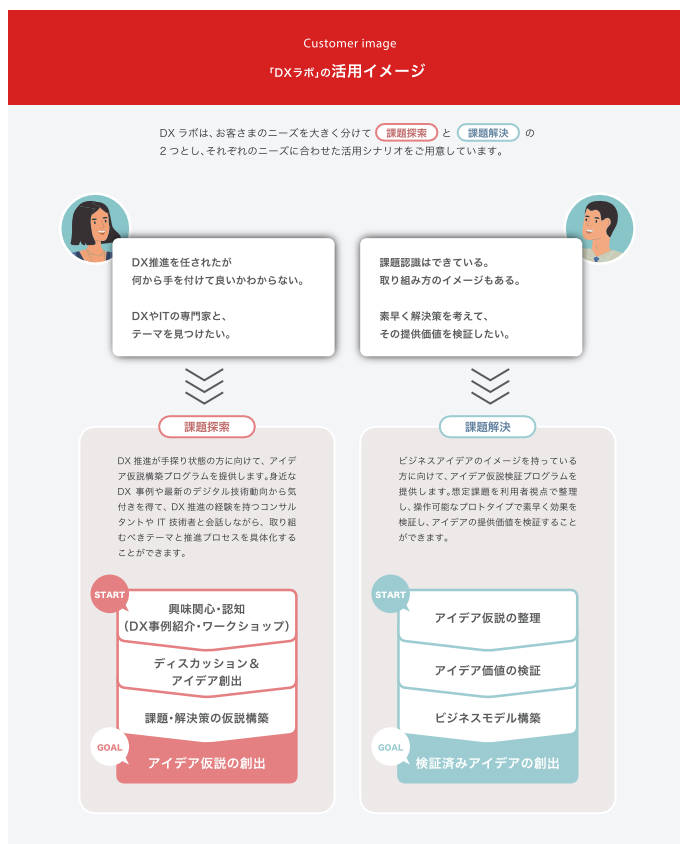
Customer image

「DXラボ」の活用イメージ

DX ラボは、お客さまのニーズを大きく分けて 課題探索 と 課題解決 の2つとし、それぞれのニーズに合わせた活用シナリオをご用意しています。

DX推進を任されたが何から手を付けて良いかわからない。

DXやITの専門家と、テーマを見つけたい。

課題認識はできている。取り組み方のイメージもある。

素早く解決策を考えて、その提供価値を検証したい。

課題探索

DX 推進が手探り状態の方に向けて、アイデア仮説構築プログラムを提供します。身近なDX 事例や最新のデジタル技術動向から気付きを得て、DX 推進の経験を持つコンサルタントや IT 技術者と会話しながら、取り組むべきテーマと推進プロセスを具体化することができます。

START

興味関心・認知（DX事例紹介・ワークショップ）

ディスカッション＆アイデア創出

課題・解決策の仮説構築

GOAL

アイデア仮説の創出

課題解決

ビジネスアイデアのイメージを持っている方に向けて、アイデア仮説検証プログラムを提供します。想定課題を利用者視点で整理し、操作可能なプロトタイプで素早く効果を検証し、アイデアの提供価値を検証することができます。

START

アイデア仮説の整理

アイデア価値の検証

ビジネスモデル構築

GOAL

検証済みアイデアの創出